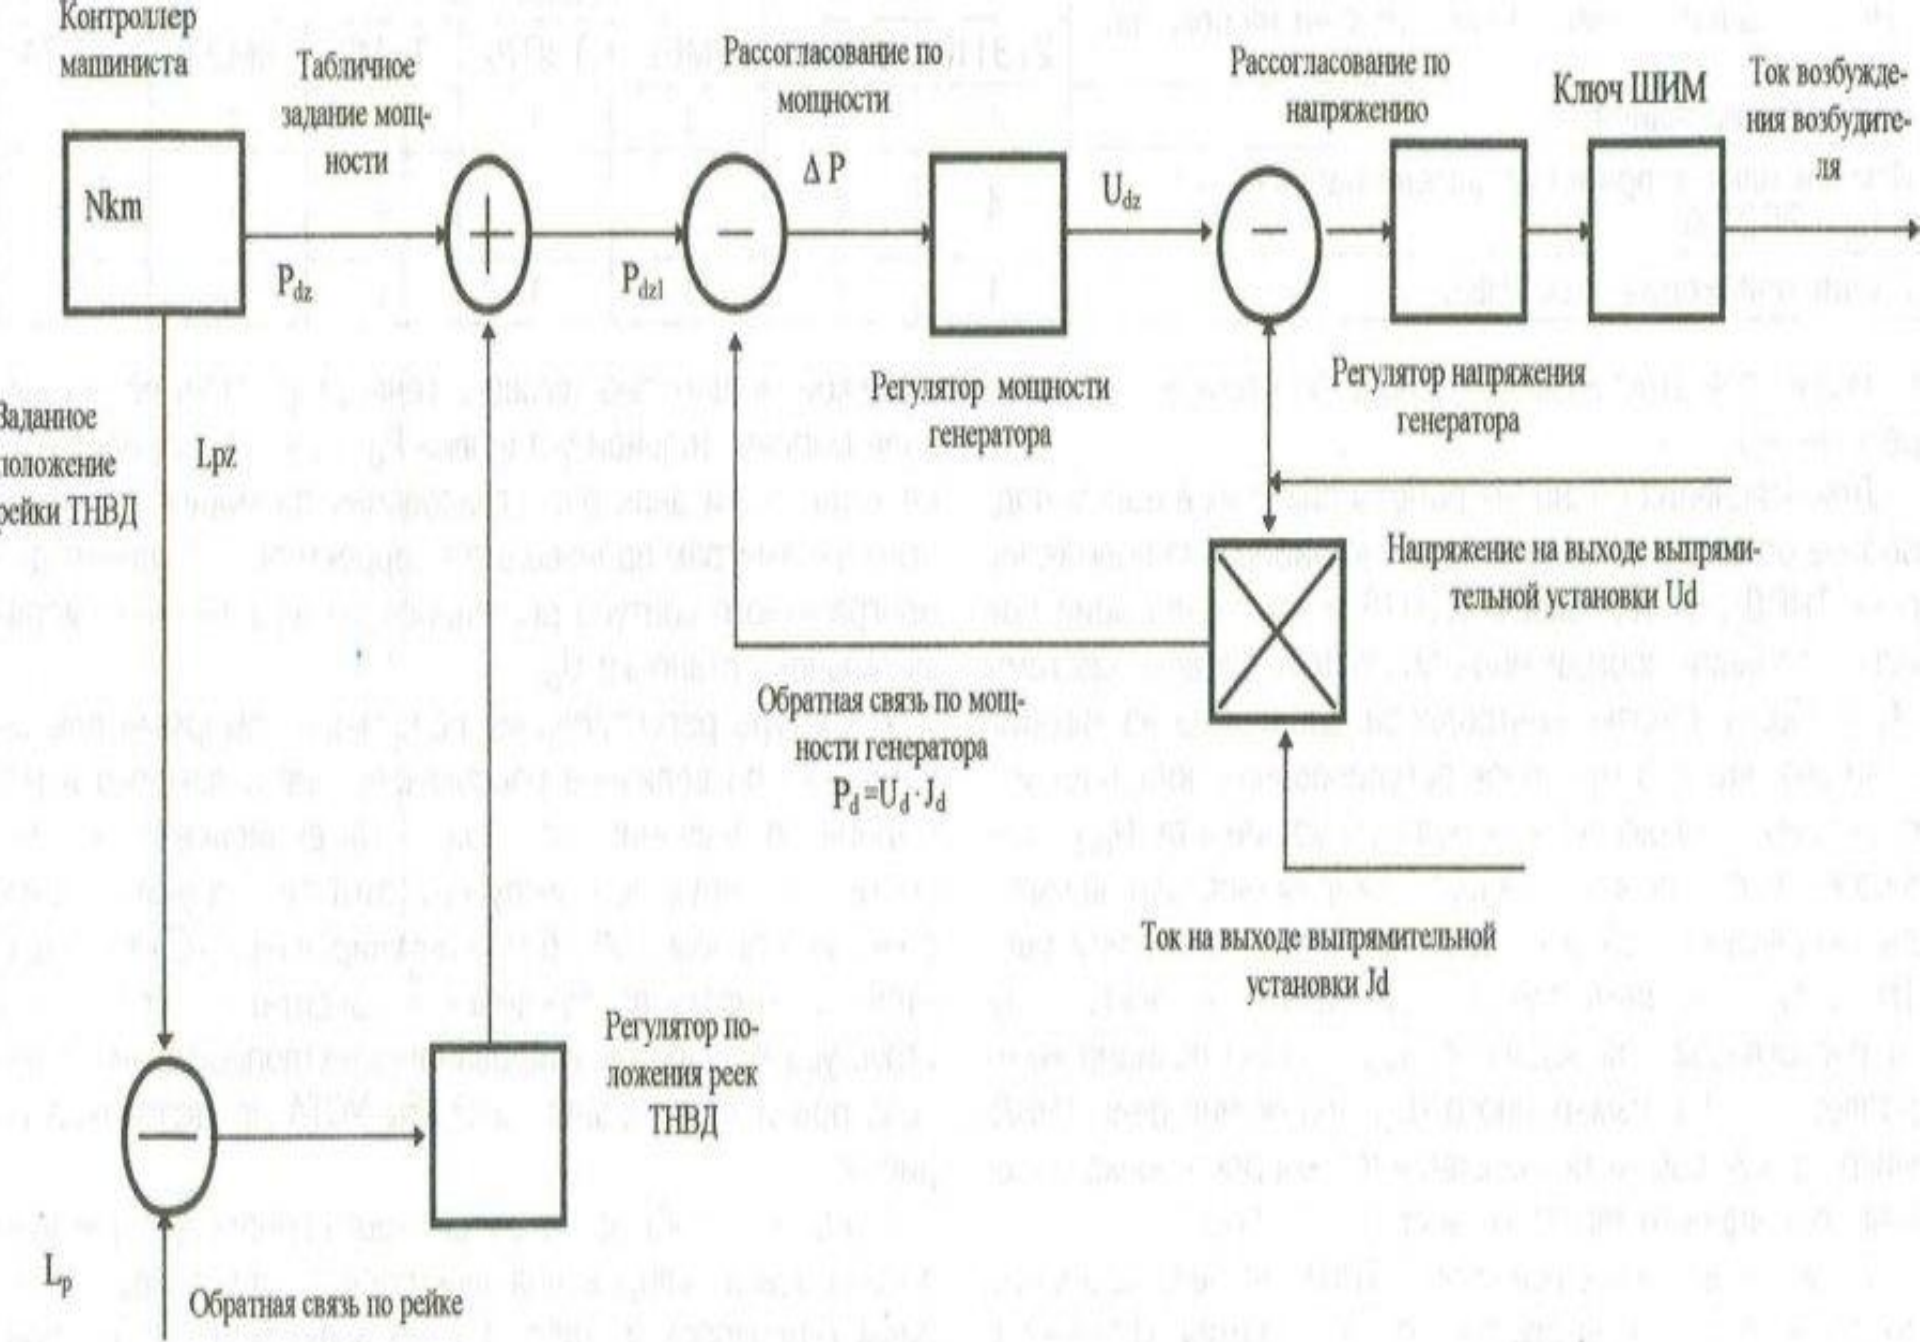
Контроллер машиниста

Табличное задание мощности

Рассогласование по мощности

Рассогласование по напряжению

Ключ ШИМ

Ток возбуждения возбудителя

Nkm

$P_{dz}$

$P_{dz1}$

$\Delta P$

$U_{dz}$

Регулятор мощности генератора

Регулятор напряжения генератора

Заданное положение рейки ТНВД

Lpz

Напряжение на выходе выпрямительной установки Ud

Обратная связь по мощности генератора

$P_d = U_d \cdot J_d$

Ток на выходе выпрямительной установки Jd

Регулятор положения реек ТНВД

$L_p$

Обратная связь по рейке